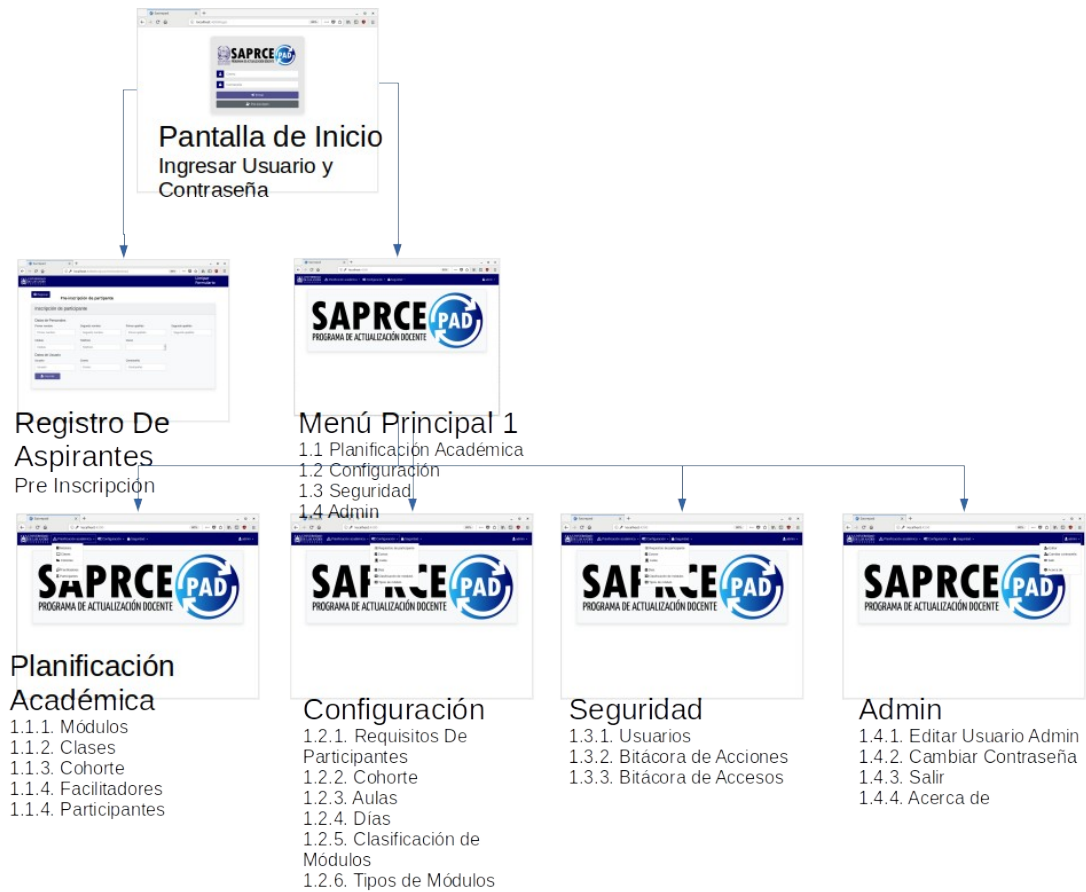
Pantalla de Inicio
Ingresar Usuario y Contraseña

Registro De Aspirantes
Pre Inscripción

Menú Principal 1
1.1 Planificación Académica
1.2 Configuración
1.3 Seguridad
1.4 Admin

Planificación Académica
1.1.1. Módulos
1.1.2. Clases
1.1.3. Cohorte
1.1.4. Facilitadores
1.1.4. Participantes

Configuración
1.2.1. Requisitos De Participantes
1.2.2. Cohorte
1.2.3. Aulas
1.2.4. Días
1.2.5. Clasificación de Módulos
1.2.6. Tipos de Módulos

Seguridad
1.3.1. Usuarios
1.3.2. Bitácora de Acciones
1.3.3. Bitácora de Accesos

Admin
1.4.1. Editar Usuario Admin
1.4.2. Cambiar Contraseña
1.4.3. Salir
1.4.4. Acerca de

SAPRCE PAD
PROGRAMA DE ACTUALIZACIÓN DOCENTE